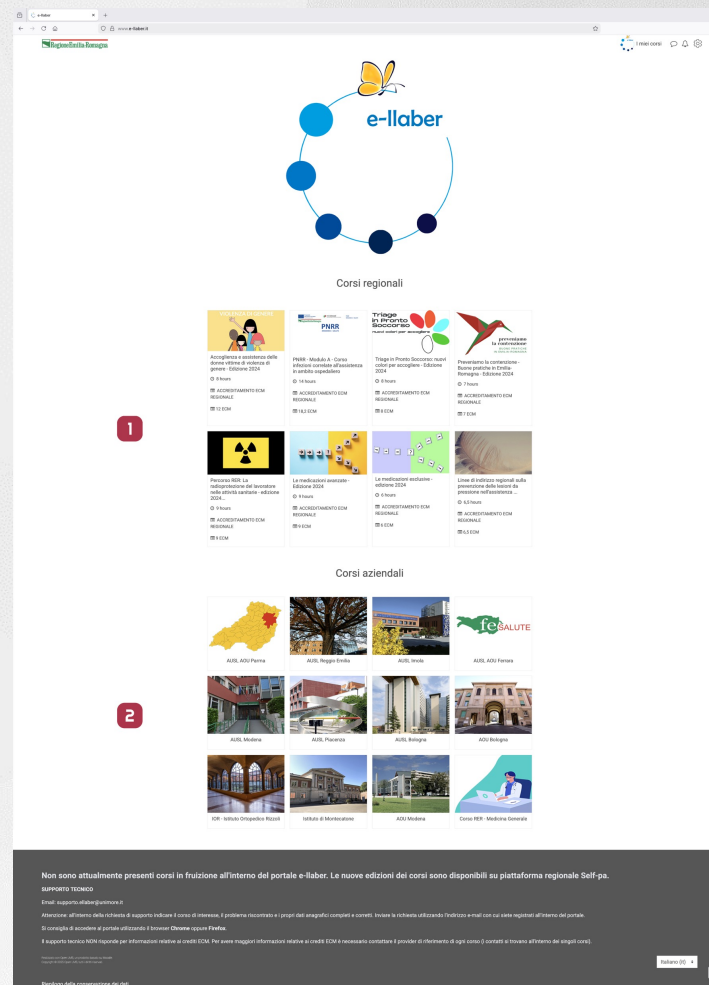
e-llaber
www.e-llaber.it

Regione Emilia-Romagna

I miei corsi

e-llaber

Corsi regionali

ACCOGLIENZA DI GENERE

Accoglienza e assistenza delle donne vittime di violenza di genere - Edizione 2024
8 hours
ACCREDITAMENTO ECM REGIONALE
12 ECM

PNRR
PNRR - Modulo A - Corso infezioni correlate all'assistenza in ambito ospedaliero
14 hours
ACCREDITAMENTO ECM REGIONALE
18,2 ECM

Triage in Pronto Soccorso
nuovi colori per accogliere
Triage in Pronto Soccorso: nuovi colori per accogliere - Edizione 2024
8 hours
ACCREDITAMENTO ECM REGIONALE
8 ECM

preveniamo la contenzione
Preveniamo la contenzione - Buone pratiche in Emilia-Romagna - Edizione 2024
7 hours
ACCREDITAMENTO ECM REGIONALE
7 ECM

1

Percorso RER: La radioprotezione del lavoratore nelle attività sanitarie - edizione 2024...
9 hours
ACCREDITAMENTO ECM REGIONALE
9 ECM

Le medicazioni avanzate - Edizione 2024
9 hours
ACCREDITAMENTO ECM REGIONALE
9 ECM

Le medicazioni occlusive - edizione 2024
6 hours
ACCREDITAMENTO ECM REGIONALE
6 ECM

Linee di indirizzo regionali sulla prevenzione delle lesioni da pressione nell'assistenza ...
6,5 hours
ACCREDITAMENTO ECM REGIONALE
6,5 ECM

Corsi aziendali

AUSL AOU Parma
AUSL Reggio Emilia
AUSL Imola
fe SALUTE
AUSL AOU Ferrara

2

AUSL Modena
AUSL Piacenza
AUSL Bologna
AOU Bologna

IOR - Istituto Ortopedico Rizzoli
Istituto di Montecatone
AOU Modena
Corso RER - Medicina Generale

Non sono attualmente presenti corsi in fruizione all'interno del portale e-llaber. Le nuove edizioni dei corsi sono disponibili su piattaforma regionale Self-pa.

SUPPORTO TECNICO

Email: supporto.ellaber@unimore.it

Attenzione: all'interno della richiesta di supporto indicare il corso di interesse, il problema riscontrato e i propri dati anagrafici completi e corretti. Inviare la richiesta utilizzando l'indirizzo e-mail con cui siete registrati all'interno del portale.

Si consiglia di accedere al portale utilizzando il browser Chrome oppure Firefox.

Il supporto tecnico NON risponde per informazioni relative ai crediti ECM. Per avere maggiori informazioni relative ai crediti ECM è necessario contattare il provider di riferimento di ogni corso (i contatti si trovano all'interno dei singoli corsi).

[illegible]

Italiano (it)

Riepilogo della conservazione dei dati